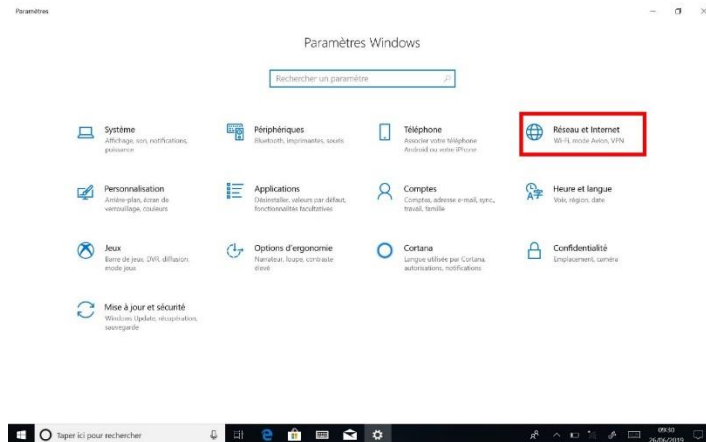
Paramètres

Paramètres Windows

Rechercher un paramètre

Système
Affichage, son, notifications, puissance

Périphériques
Bluetooth, imprimantes, souris

Téléphone
Associer votre téléphone Android ou votre iPhone

Réseau et Internet
Wi-Fi, mode Avion, VPN

Personnalisation
Arrière-plan, écran de verrouillage, couleurs

Applications
Désinstaller, valeurs par défaut, fonctionnalités facultatives

Comptes
Comptes, adresse e-mail, sync, travail, famille

Heure et langue
Voix, région, date

Jeux
Barre de jeux, DVR, diffusion, mode jeux

Options d'ergonomie
Narrateur, loupe, contraste élevé

Cortana
Langue utilisée par Cortana, autorisations, notifications

Confidentialité
Emplacement, caméra

Mise à jour et sécurité
Windows Update, récupération, sauvegarde

Taper ici pour rechercher

09:30
26/06/2019